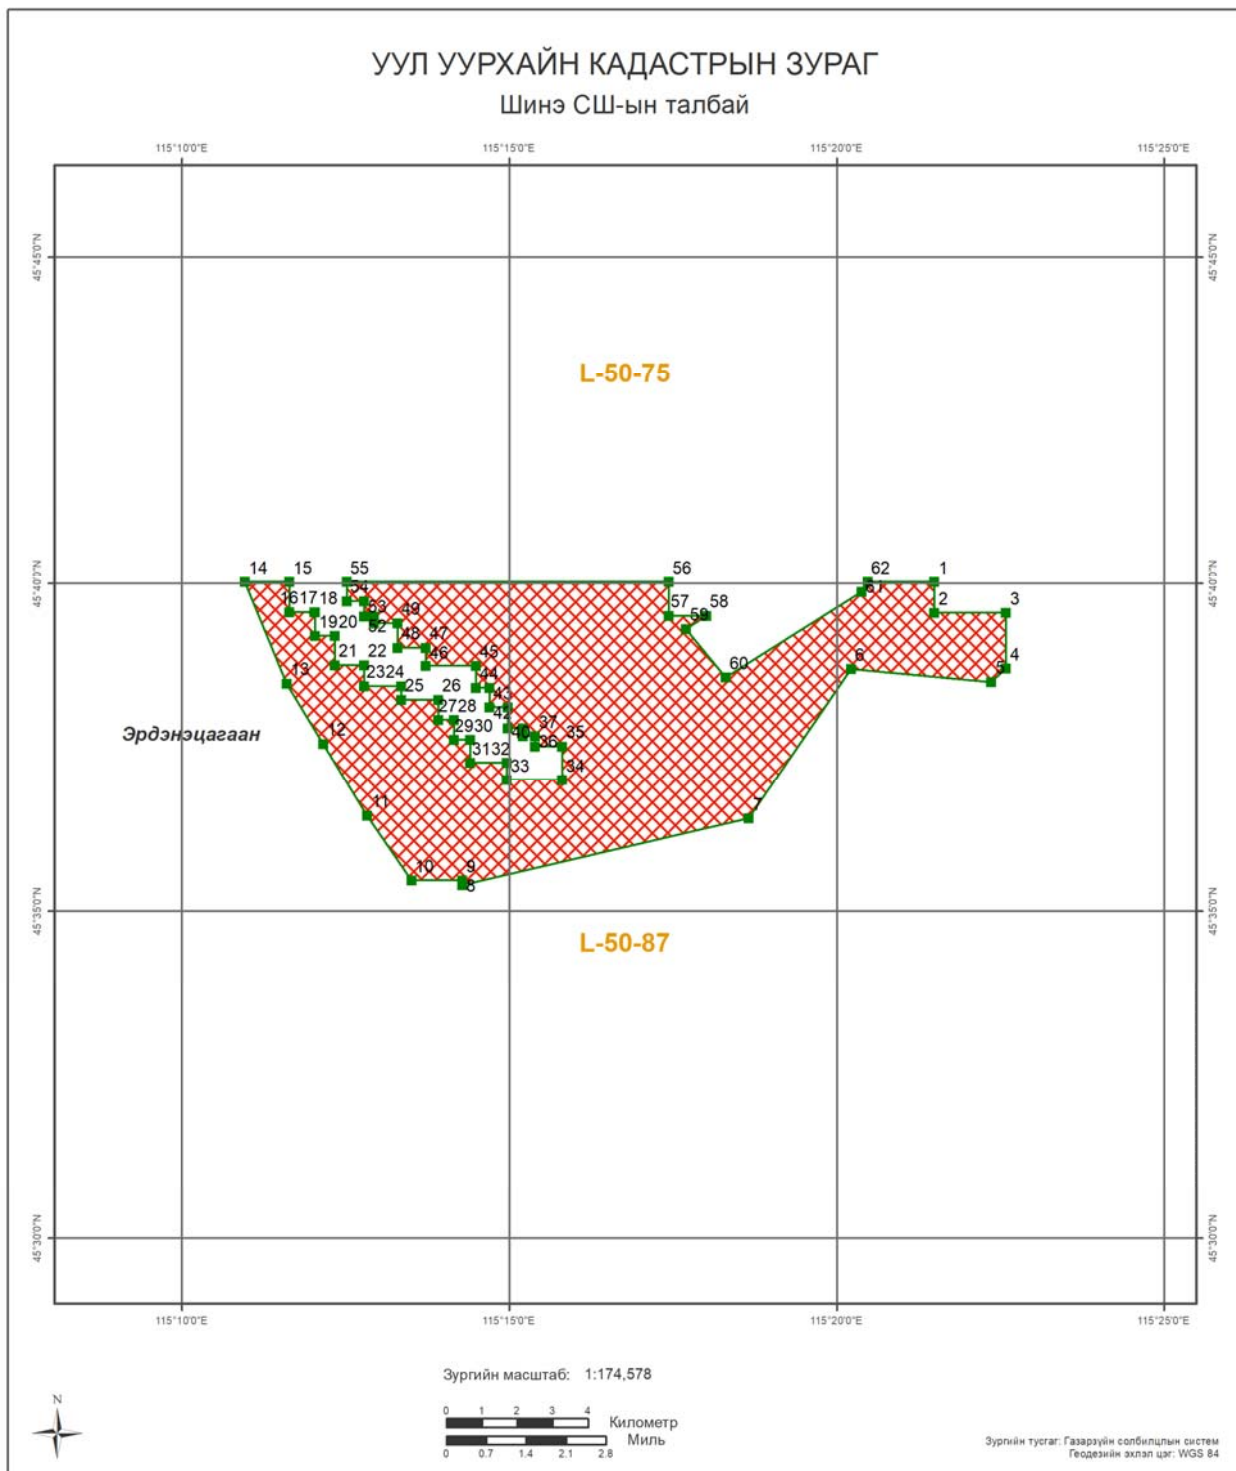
УУЛ УУРХАЙН КАДАСТРЫН ЗУРАГ
Шинэ СШ-ын талбай

115°10'0"E 115°15'0"E 115°20'0"E 115°25'0"E

45°45'0"N 45°45'0"N

L-50-75

45°40'0"N 45°40'0"N

14 15 55 56 62 1
54 61
16 17 18 53 57 58 2 3
19 20 52 49 59
48 47
21 22 46 45 60 6 4
13 23 24 44 5
25 26 43
27 28 42
Эрдэнэцагаан
12 29 30 40 37 35
39 36
31 32
33 34
11 7
10 9
8

45°35'0"N 45°35'0"N

L-50-87

45°30'0"N 45°30'0"N

115°10'0"E 115°15'0"E 115°20'0"E 115°25'0"E

Зургийн масштаб: 1:174,578

N

0 1 2 3 4 Километр
0 0.7 1.4 2.1 2.8 Миль

Зургийн тусгаг: Газарзүйн солбилцлын систем
Геодезийн эхлэл цэг: WGS 84